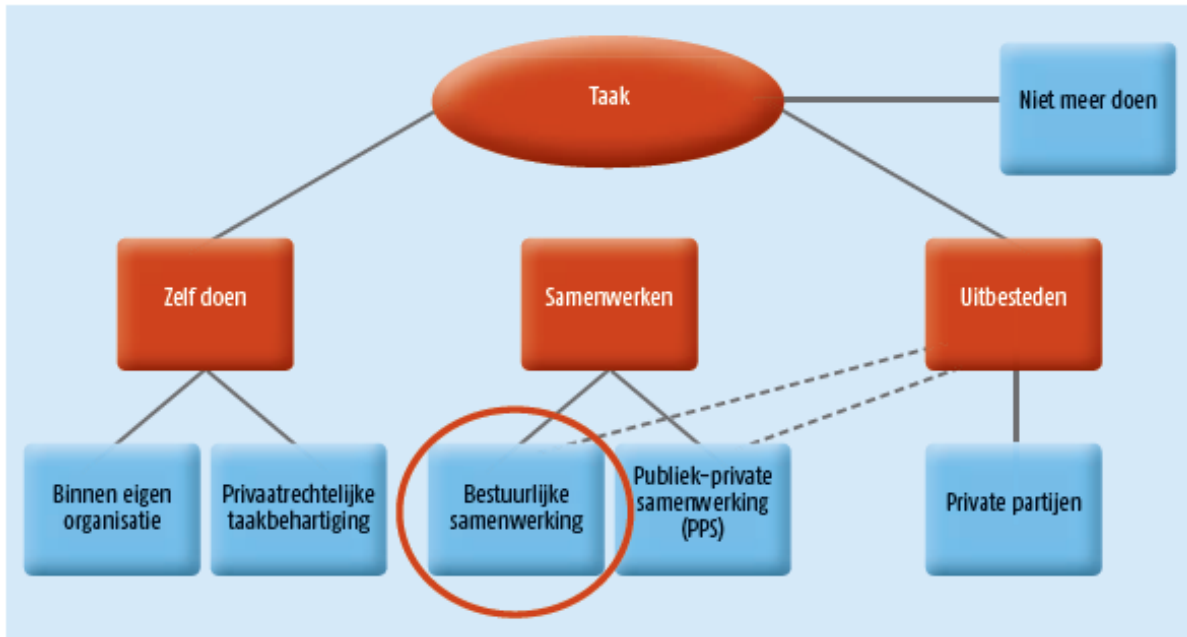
Taak

Niet meer doen

Zelf doen

Samenwerken

Uitbesteden

Binnen eigen organisatie

Privaatrechtelijke taakbehartiging

Bestuurlijke samenwerking

Publiek-private samenwerking (PPS)

Private partijen